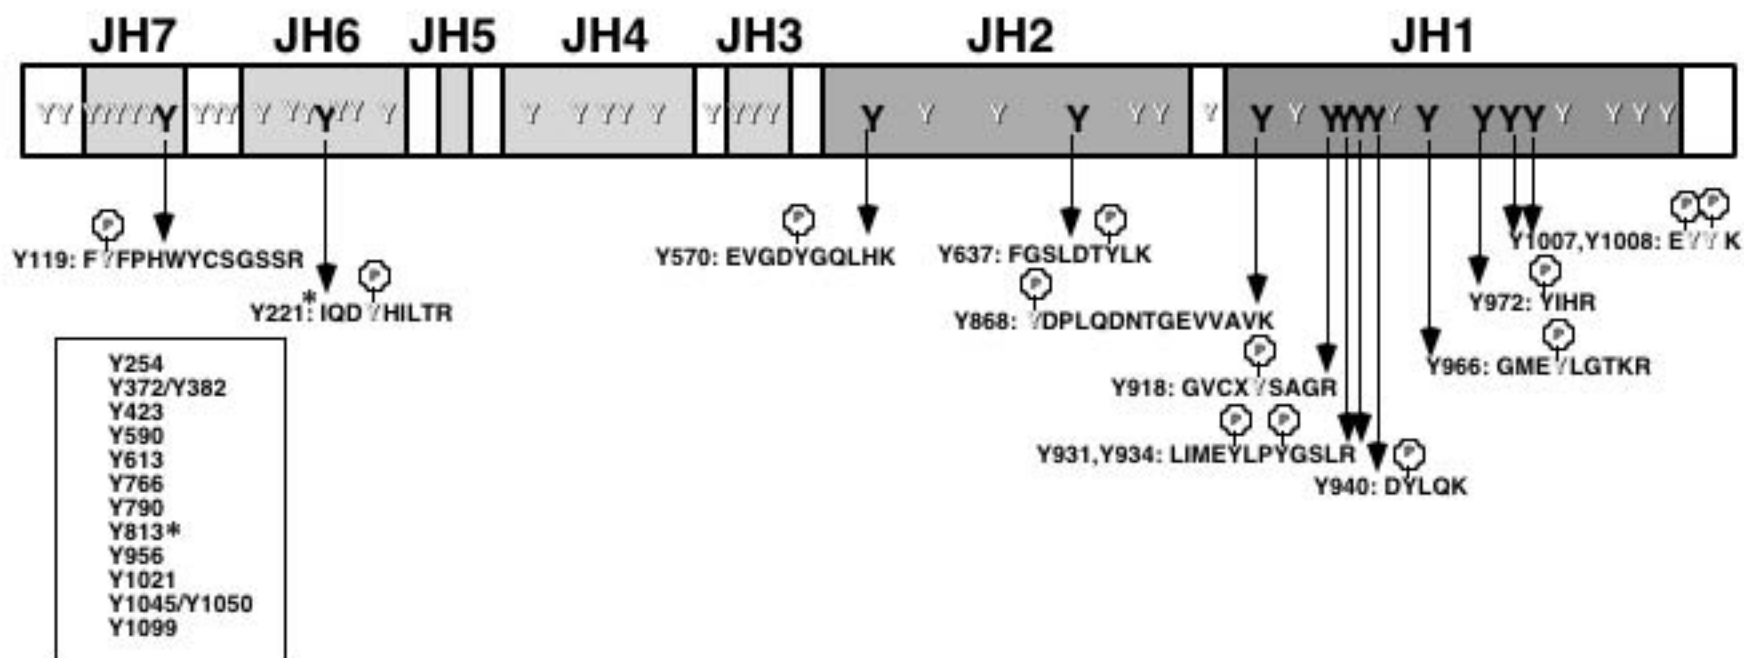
JH7 JH6 JH5 JH4 JH3 JH2 JH1

YY YYYYY YYY Y YYYYY Y Y YYY Y Y YYY Y Y Y Y YY Y Y Y YYYYY Y YYYY YYY

P
Y119: FYFPHWYCSGSSR

P
Y221*: IQDYHILTR

P
Y570: EVGDYGQLHK

P
Y637: FGSLDTYLK

P
Y868: YDPLQDNTGEVVAVK

P
Y918: GVCXYSAGR

P P
Y931,Y934: LIMEYLPYGSLR

P
Y940: DYLQK

P
Y966: GMEYLGTKR

P
Y972: YIHR

P P
Y1007,Y1008: EYYK

Y254
Y372/Y382
Y423
Y590
Y613
Y766
Y790
Y813*
Y956
Y1021
Y1045/Y1050
Y1099